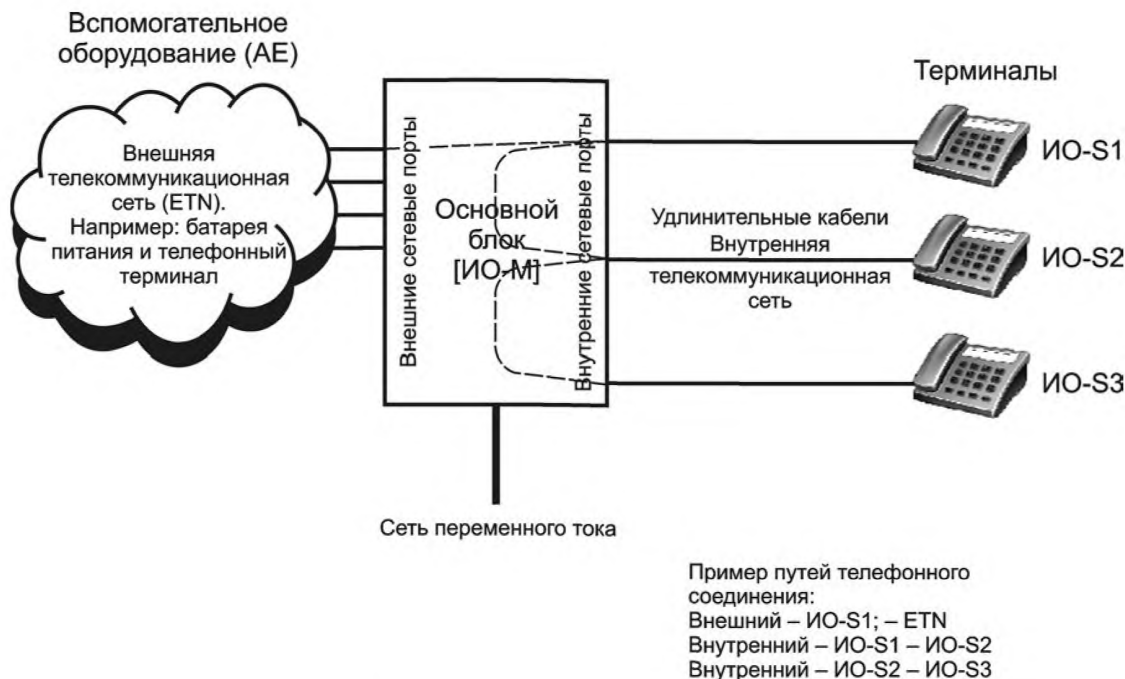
Вспомогательное оборудование (АЕ)

Терминалы

Внешняя телекоммуникационная сеть (ETN). Например: батарея питания и телефонный терминал

Внешние сетевые порты

Основной блок [ИО-М]

Внутренние сетевые порты

ИО-S1

Удлинительные кабели Внутренняя телекоммуникационная сеть

ИО-S2

ИО-S3

Сеть переменного тока

Пример путей телефонного соединения:
Внешний – ИО-S1; – ETN
Внутренний – ИО-S1 – ИО-S2
Внутренний – ИО-S2 – ИО-S3